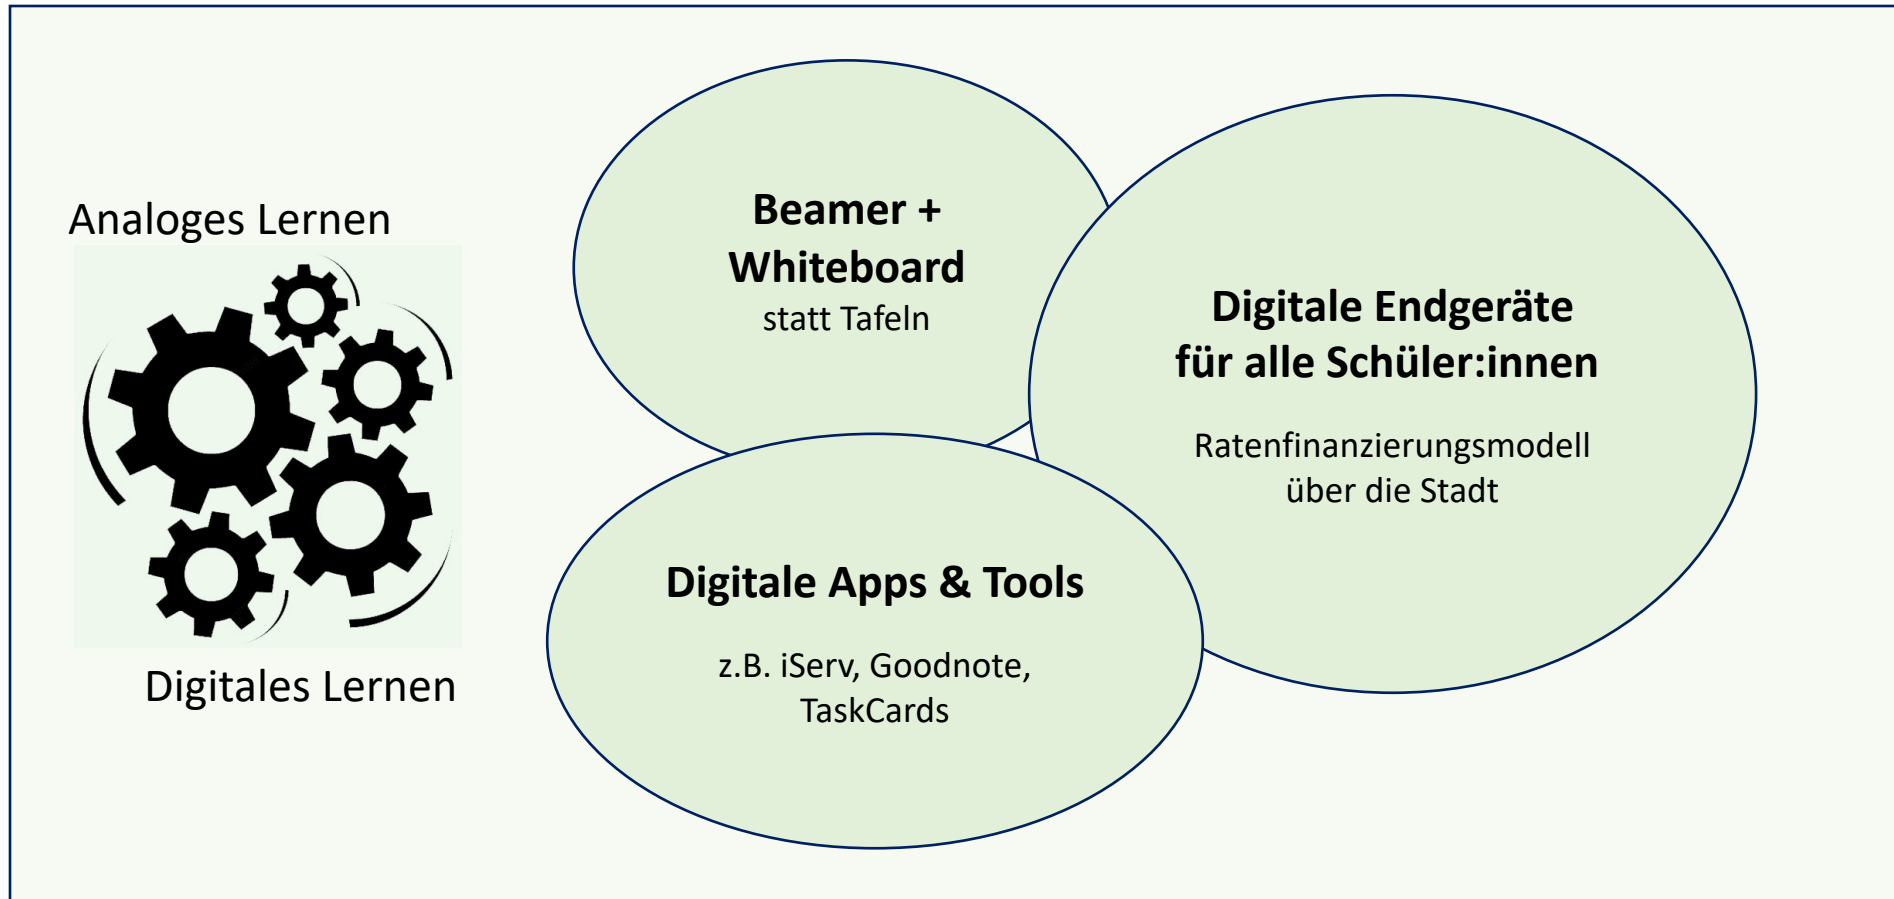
Analoges Lernen

Digitales Lernen

**Beamer + Whiteboard**
statt Tafeln

**Digitale Endgeräte für alle Schüler:innen**

Ratenfinanzierungsmodell über die Stadt

**Digitale Apps & Tools**

z.B. iServ, Goodnote, TaskCards